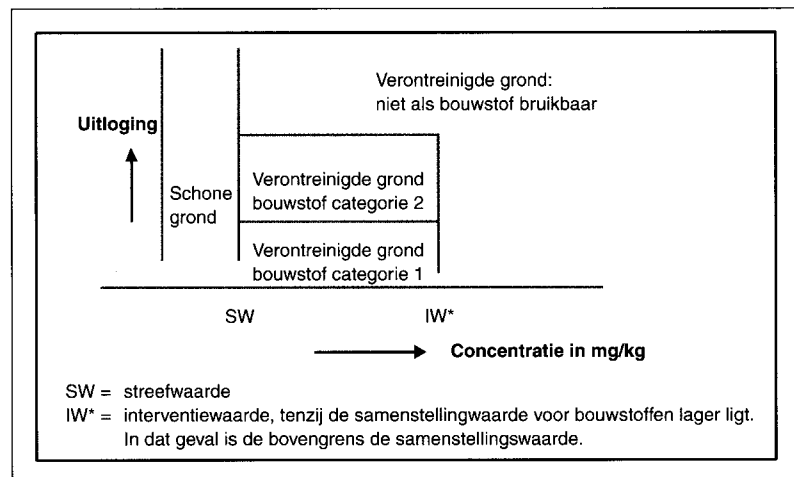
Verontreinigde grond: niet als bouwstof bruikbaar

Uitloging

Schone grond

Verontreinigde grond bouwstof categorie 2

Verontreinigde grond bouwstof categorie 1

SW

IW*

Concentratie in mg/kg

SW = streefwaarde
IW* = interventiewaarde, tenzij de samenstellingwaarde voor bouwstoffen lager ligt. In dat geval is de bovengrens de samenstellingswaarde.